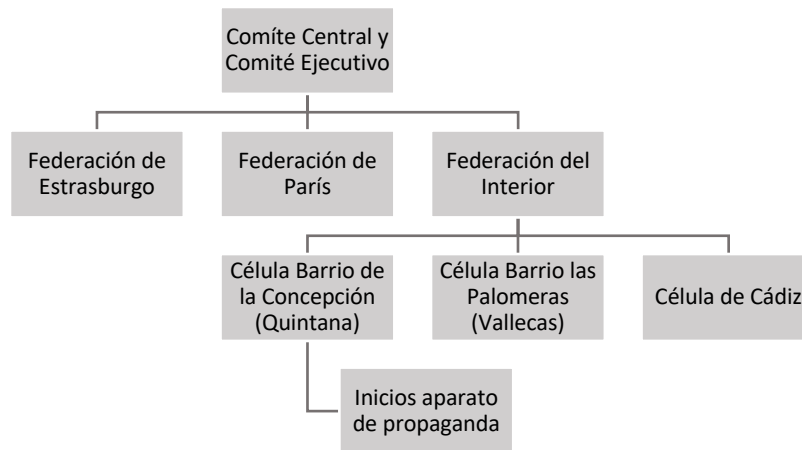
Comíte Central y Comité Ejecutivo

Federación de Estrasburgo

Federación de París

Federación del Interior

Célula Barrio de la Concepción (Quintana)

Célula Barrio las Palomeras (Vallecas)

Célula de Cádiz

Inicios aparato de propaganda